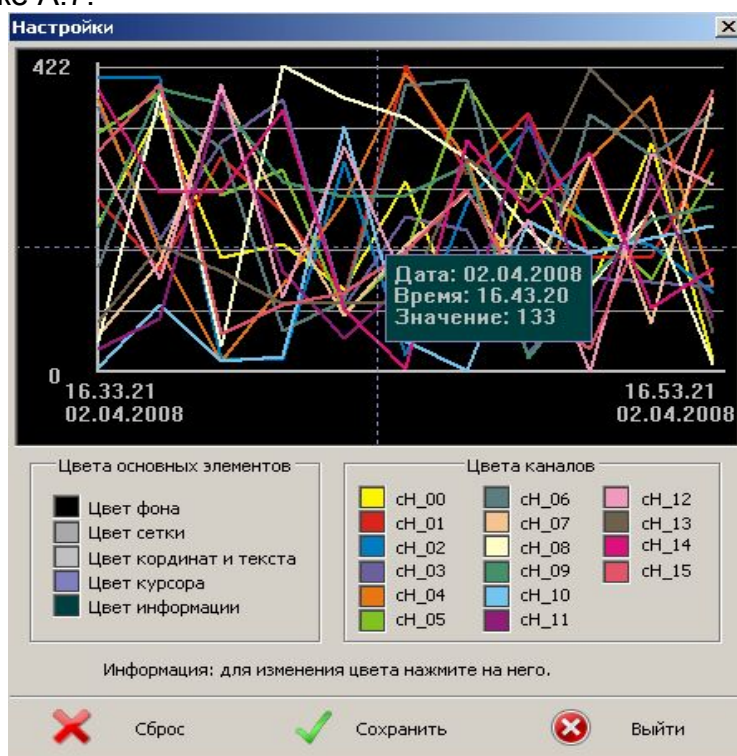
Настройки

422

0

16.33.21
02.04.2008

16.53.21
02.04.2008

Дата: 02.04.2008
Время: 16.43.20
Значение: 133

Цвета основных элементов

Цвет фона
Цвет сетки
Цвет кординат и текста
Цвет курсора
Цвет информации

Цвета каналов

cH_00
cH_01
cH_02
cH_03
cH_04
cH_05
cH_06
cH_07
cH_08
cH_09
cH_10
cH_11
cH_12
cH_13
cH_14
cH_15

Информация: для изменения цвета нажмите на него.

Сброс

Сохранить

Выйти